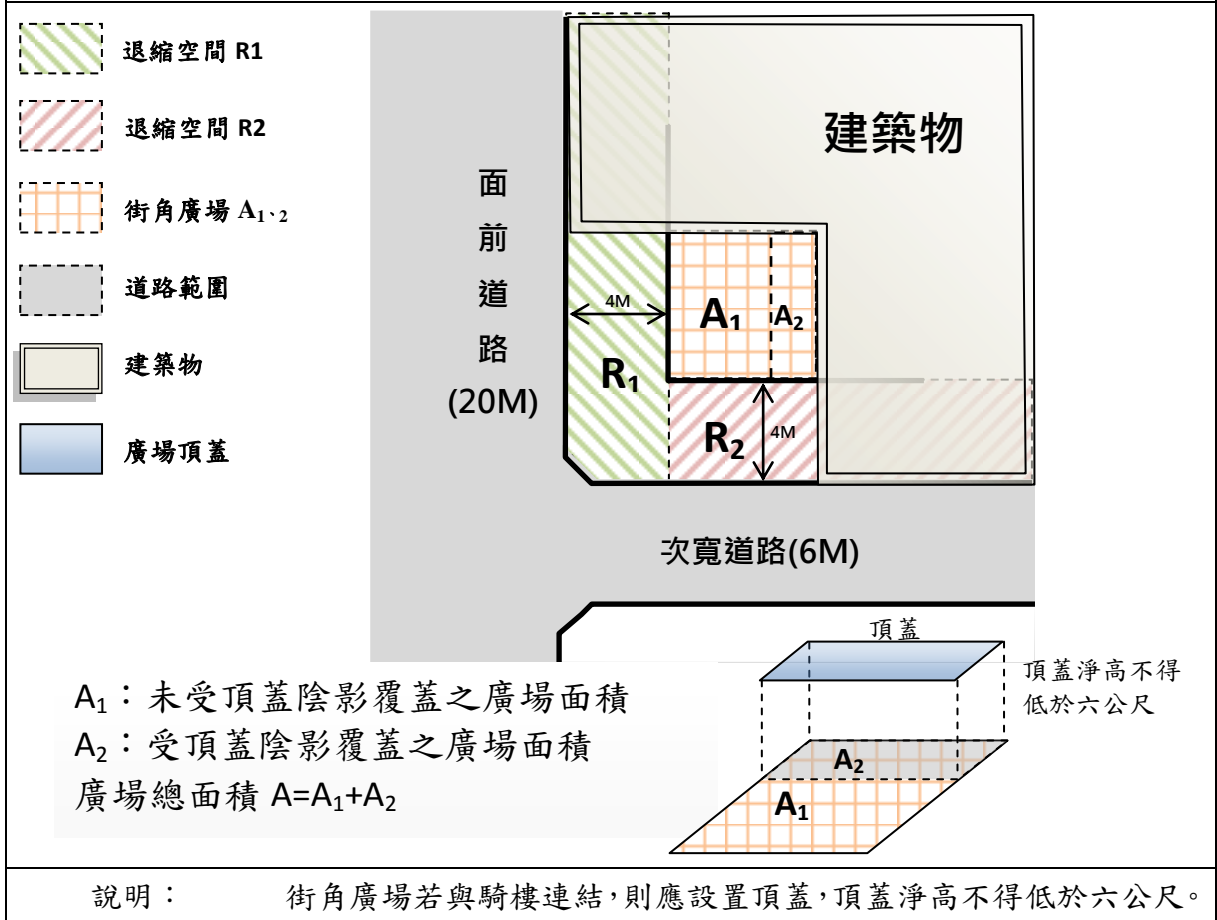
退縮空間 R1

退縮空間 R2

街角廣場 $A_{1、2}$

道路範圍

建築物

廣場頂蓋

建築物

面前道路 (20M)

4M

$A_1$

$A_2$

$R_1$

$R_2$

4M

次寬道路(6M)

頂蓋

頂蓋淨高不得低於六公尺

$A_2$

$A_1$

$A_1$：未受頂蓋陰影覆蓋之廣場面積
$A_2$：受頂蓋陰影覆蓋之廣場面積
廣場總面積 $A=A_1+A_2$

說明： 街角廣場若與騎樓連結，則應設置頂蓋，頂蓋淨高不得低於六公尺。